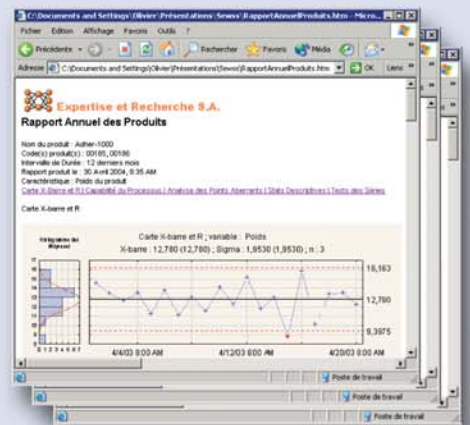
C:\Documents and Settings\Olivier\Présentations\Sewss\RapportAnnuelProduits.htm - Micro...

Fichier Edition Affichage Favoris Outils ?

Précédente Rechercher Favoris Média

Adresse C:\Documents and Settings\Olivier\Présentations\Sewss\RapportAnnuelProduits.htm OK Liens

Expertise et Recherche S.A.

Rapport Annuel des Produits

Nom du produit : Auther-1000
Code(s) produit(s) : 00185, 00186
Intervalle de Durée : 12 derniers mois
Rapport produit le : 30 Avril 2004, 8:35 AM
Caractéristique : Poids du produit

Carte X-barre et R | Capabilité du Processus | Analyse des Points Aberrants | Stats Descriptives | Tests des Séries

Carte X-barre et R

Histogramme des Moyennes

Carte X-barre et R ; variable : Poids
X-barre : 12,780 (12,780) ; Sigma : 1,9530 (1,9530) ; n : 3

16,163

12,780

9,3975

4/4/03 8:00 AM

4/12/03 6:00 AM

4/20/03 6:00 AM

Poste de travail

Poste de travail

Poste de travail

Poste de travail